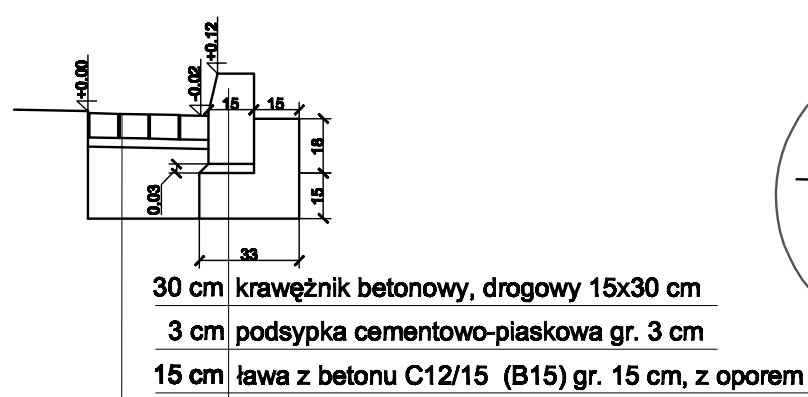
+0.00
-0.02
+0.12
15
15
18
15
0.03
33

| 30 cm | krawężnik betonowy, drogowy 15x30 cm |
|---|---|
| 3 cm | podsypka cementowo-piaskowa gr. 3 cm |
| 15 cm | ława z betonu C12/15 (B15) gr. 15 cm, z oporem |